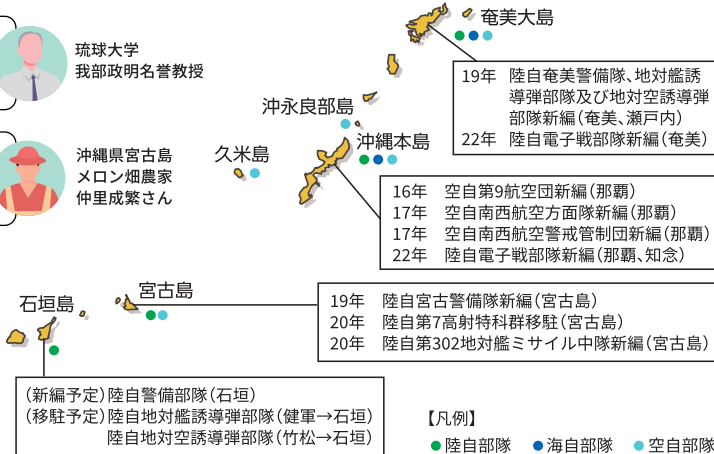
琉球大学
我部政明名誉教授

沖縄県宮古島
メロン畑農家
仲里成繁さん

奄美大島

19年　陸自奄美警備隊、地対艦誘導弾部隊及び地対空誘導弾部隊新編（奄美、瀬戸内）
22年　陸自電子戦部隊新編（奄美）

沖永良部島

沖縄本島

久米島

16年　空自第9航空団新編（那覇）
17年　空自南西航空方面隊新編（那覇）
17年　空自南西航空警戒管制団新編（那覇）
22年　陸自電子戦部隊新編（那覇、知念）

石垣島

宮古島

19年　陸自宮古警備隊新編（宮古島）
20年　陸自第7高射特科群移駐（宮古島）
20年　陸自第302地対艦ミサイル中隊新編（宮古島）

（新編予定）陸自警備部隊（石垣）
（移駐予定）陸自地対艦誘導弾部隊（健軍→石垣）
陸自地対空誘導弾部隊（竹松→石垣）

【凡例】
● 陸自部隊　● 海自部隊　● 空自部隊